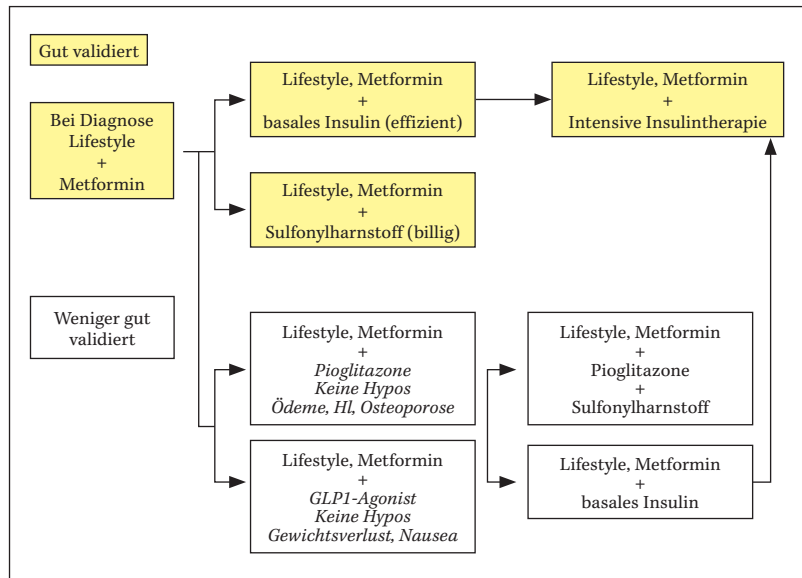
Gut validiert

Bei Diagnose
Lifestyle
+
Metformin

Lifestyle, Metformin
+
basales Insulin (effizient)

Lifestyle, Metformin
+
Intensive Insulintherapie

Lifestyle, Metformin
+
Sulfonylharnstoff (billig)

Weniger gut validiert

Lifestyle, Metformin
+
*Pioglitazone*
*Keine Hypos*
*Ödeme, Hl, Osteoporose*

Lifestyle, Metformin
+
Pioglitazone
+
Sulfonylharnstoff

Lifestyle, Metformin
+
*GLP1-Agonist*
*Keine Hypos*
*Gewichtsverlust, Nausea*

Lifestyle, Metformin
+
basales Insulin